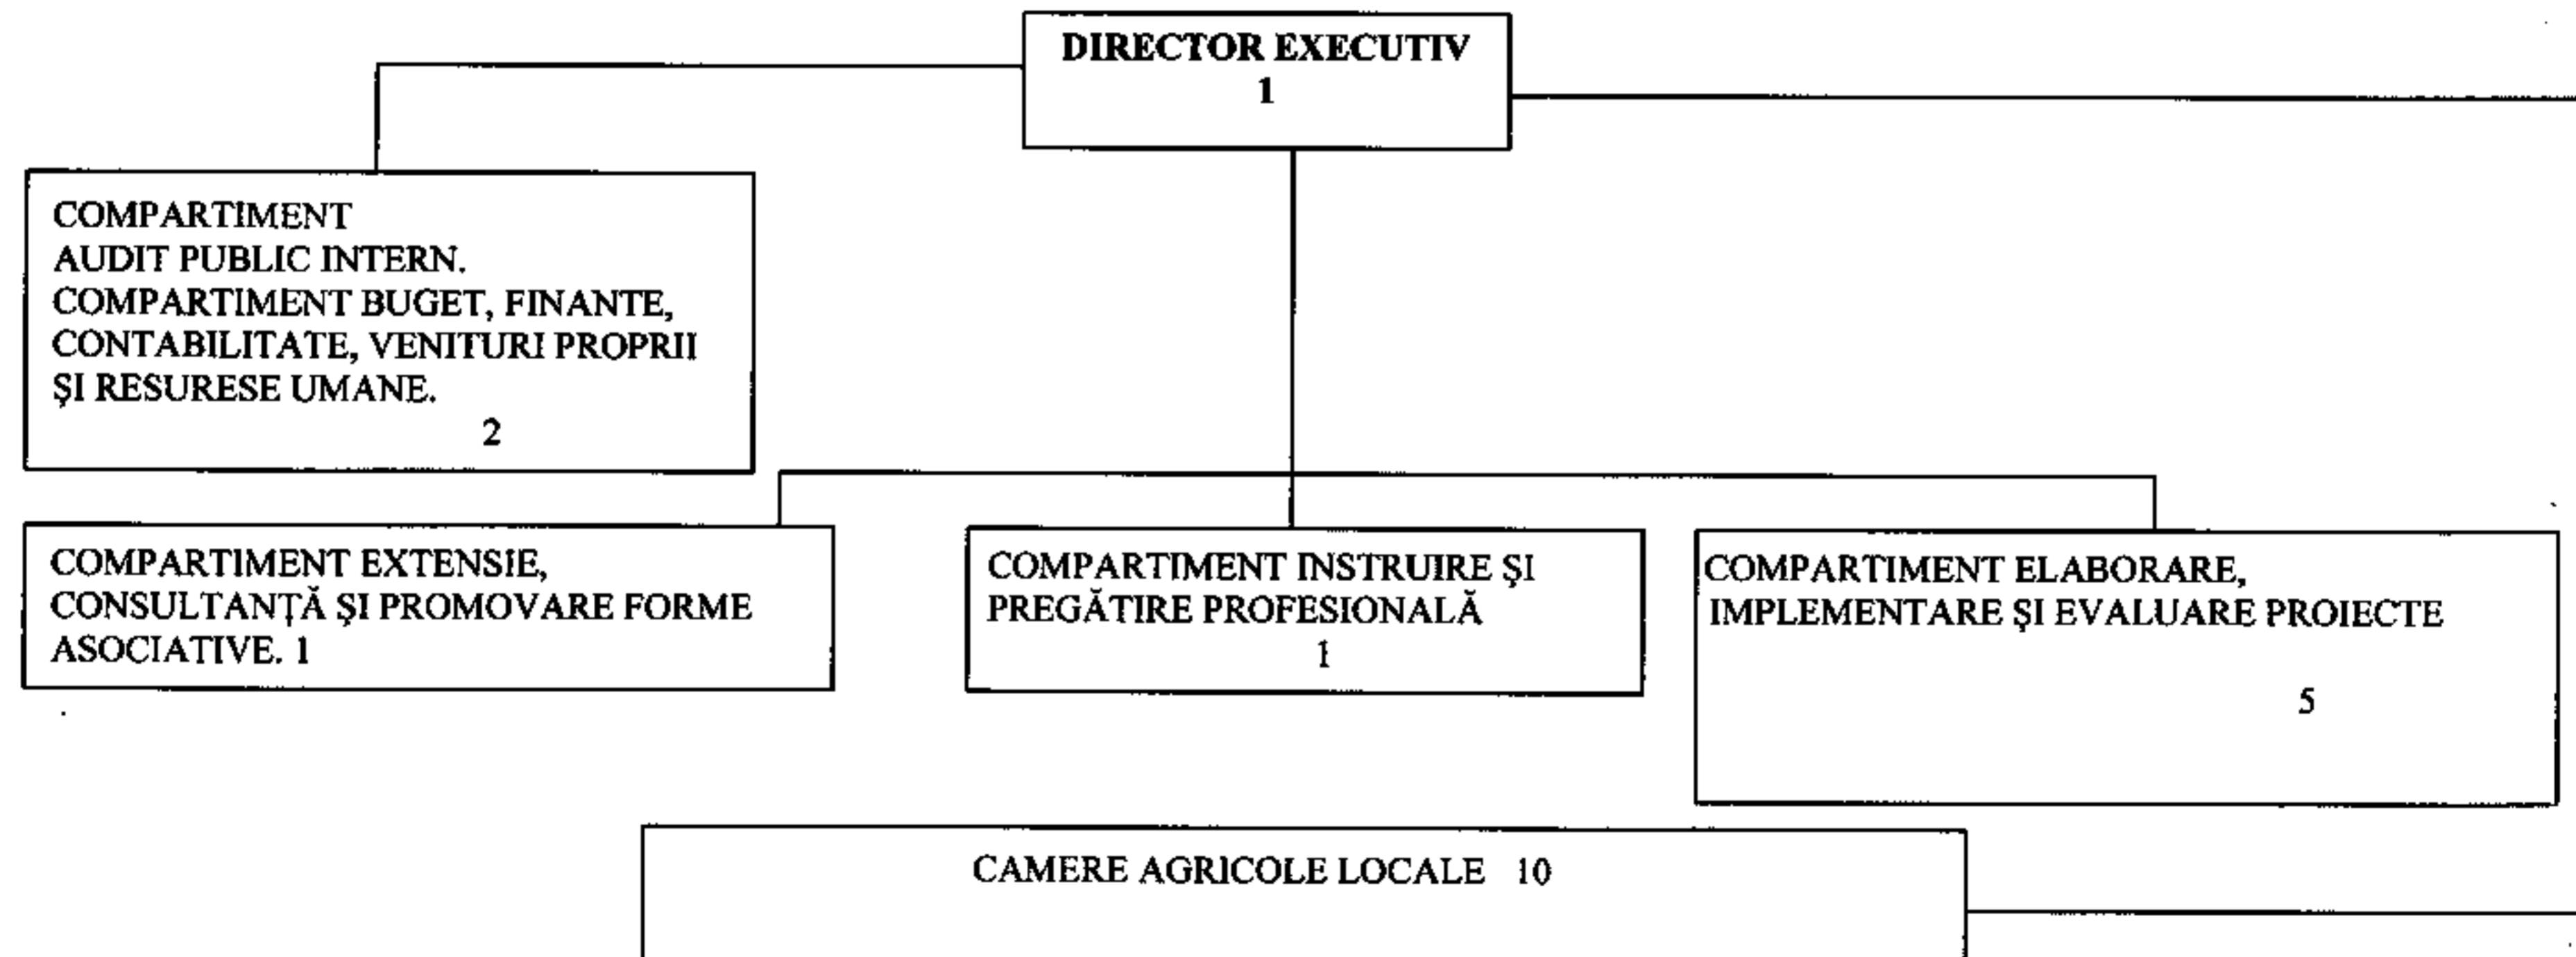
DIRECTOR EXECUTIV
1

COMPARTIMENT
AUDIT PUBLIC INTERN.
COMPARTIMENT BUGET, FINANTE, CONTABILITATE, VENITURI PROPRII ŞI RESURESE UMANE.
2

COMPARTIMENT EXTENSIE, CONSULTANŢĂ ŞI PROMOVARE FORME ASOCIATIVE. 1

COMPARTIMENT INSTRUIRE ŞI PREGĂTIRE PROFESIONALĂ
1

COMPARTIMENT ELABORARE, IMPLEMENTARE ŞI EVALUARE PROIECTE
5

CAMERE AGRICOLE LOCALE 10